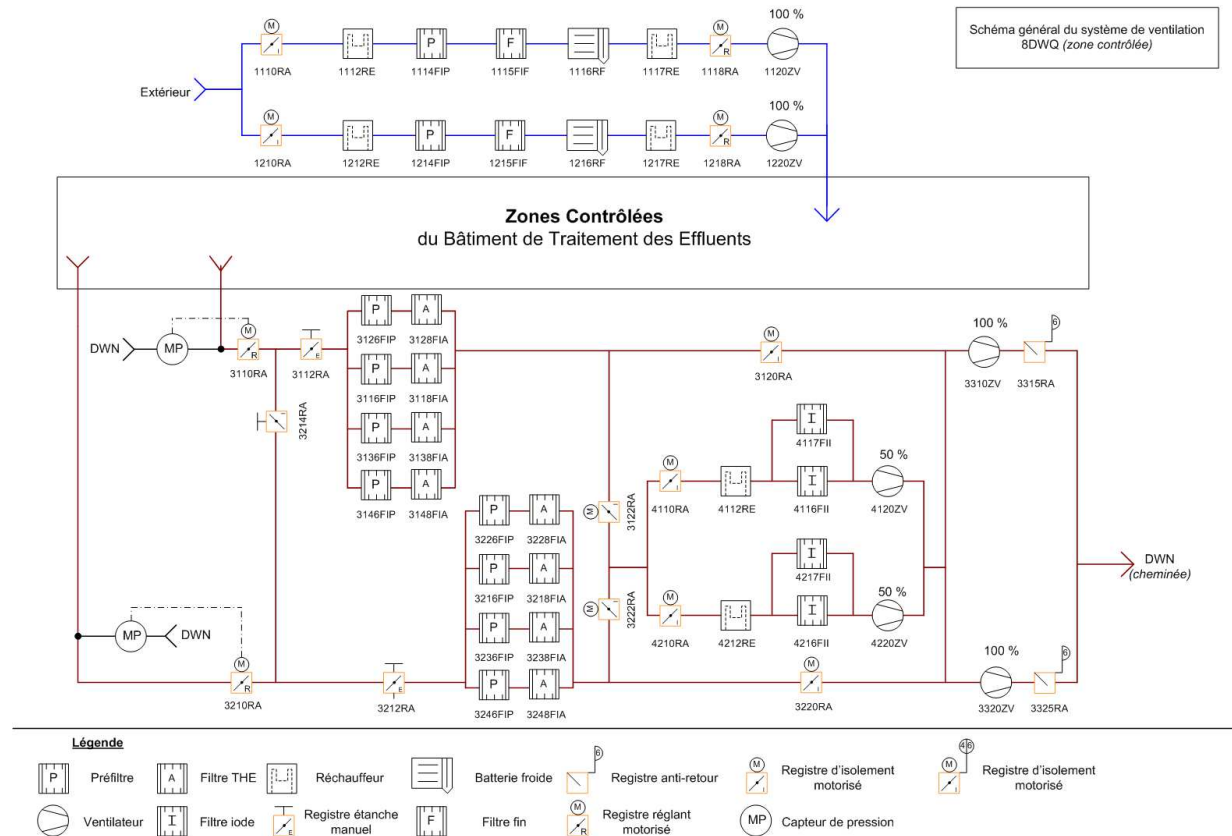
Schéma général du système de ventilation 8DWQ (zone contrôlée)

M
1110RA
P
1112RE
1114FIP
F
1115FIF
1116RF
1117RE
M
R
1118RA
100 %
1120ZV

Extérieur

M
1210RA
P
1212RE
1214FIP
F
1215FIF
1216RF
1217RE
M
R
1218RA
100 %
1220ZV

Zones Contrôlées
du Bâtiment de Traitement des Effluents

DWN
MP
M
R
3110RA
E
3112RA
3214RA
P A
3126FIP 3128FIA
P A
3116FIP 3118FIA
P A
3136FIP 3138FIA
P A
3146FIP 3148FIA
M
3120RA
100 %
3310ZV
3315RA

P A
3226FIP 3228FIA
P A
3216FIP 3218FIA
P A
3236FIP 3238FIA
P A
3246FIP 3248FIA

M
3122RA
M
3222RA

M
4110RA
4112RE
I
4117FII
I
4116FII
50 %
4120ZV

M
4210RA
4212RE
I
4217FII
I
4216FII
50 %
4220ZV

DWN
(cheminée)

MP
DWN
M
R
3210RA
E
3212RA
M
3220RA
100 %
3320ZV
3325RA

Légende
P Préfiltre
A Filtre THE
Réchauffeur
Batterie froide
Registre anti-retour
M Registre d'isolement motorisé
M Registre d'isolement motorisé
Ventilateur
I Filtre iode
E Registre étanche manuel
F Filtre fin
M R Registre réglant motorisé
MP Capteur de pression